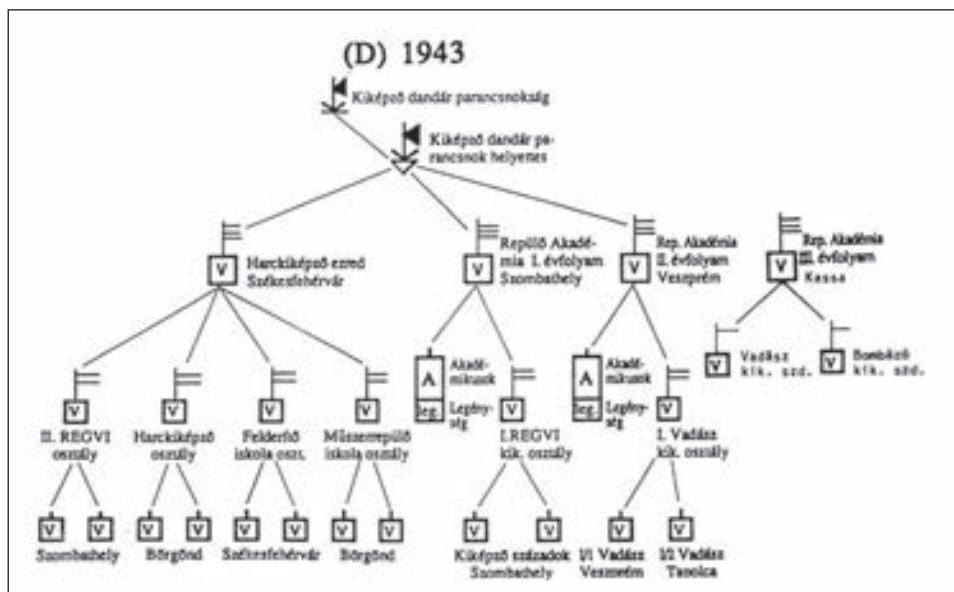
(D) 1943

Kiképző dandár parancsnokság

Kiképző dandár parancsnok helyettes

V Harckiképző ezred Székesfehérvár

V Repülő Akadémia I. évfolyam Szombathely

V Rep. Akadémia II. évfolyam Veszprém

V Rep. Akadémia III. évfolyam Kassa

V Vadász kik. szd.

V Bombázó kik. szd.

V II. REGVI osztály

V Harckiképző osztály

V Felderítő iskola oszt.

V Műszerrepülő iskola osztály

A Akadémikusok
leg. Legénység

V I.REGVI kik. osztály

A Akadémikusok
leg. Legénység

V I. Vadász kik. osztály

V V Szombathely

V V Börgönd

V V Székesfehérvár

V V Börgönd

V V Kiképző századok Szombathely

V I/I Vadász Veszprém

V I/I Vadász Tasolca